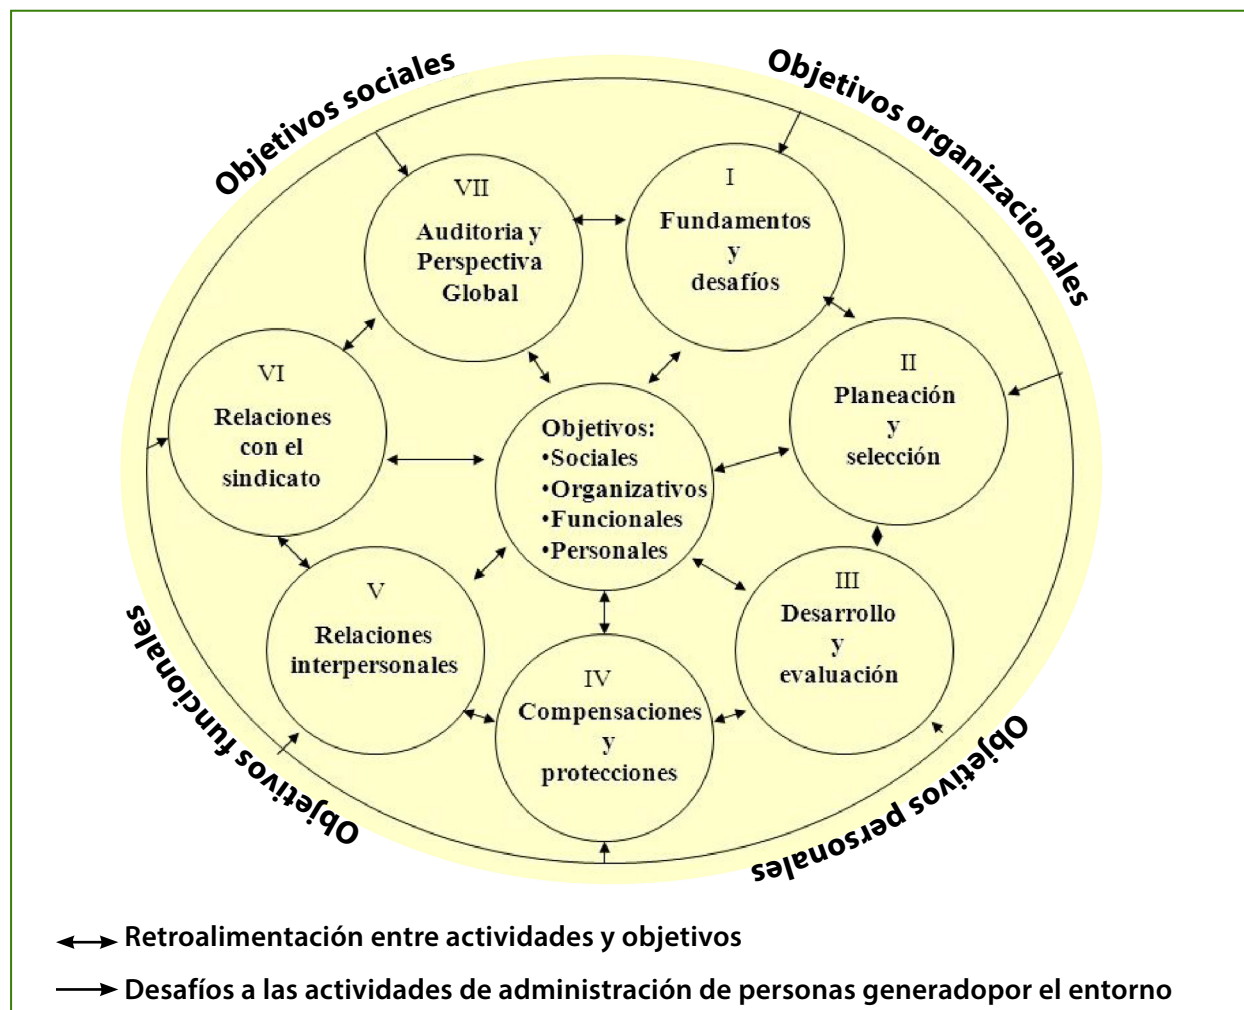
Objetivos sociales

Objetivos organizacionales

VII
Auditoria y Perspectiva Global

I
Fundamentos y desafíos

VI
Relaciones con el sindicato

Objetivos:
•Sociales
•Organizativos
•Funcionales
•Personales

II
Planeación y selección

V
Relaciones interpersonales

IV
Compensaciones y protecciones

III
Desarrollo y evaluación

Objetivos funcionales

Objetivos personales

Retroalimentación entre actividades y objetivos

Desafíos a las actividades de administración de personas generadopor el entorno